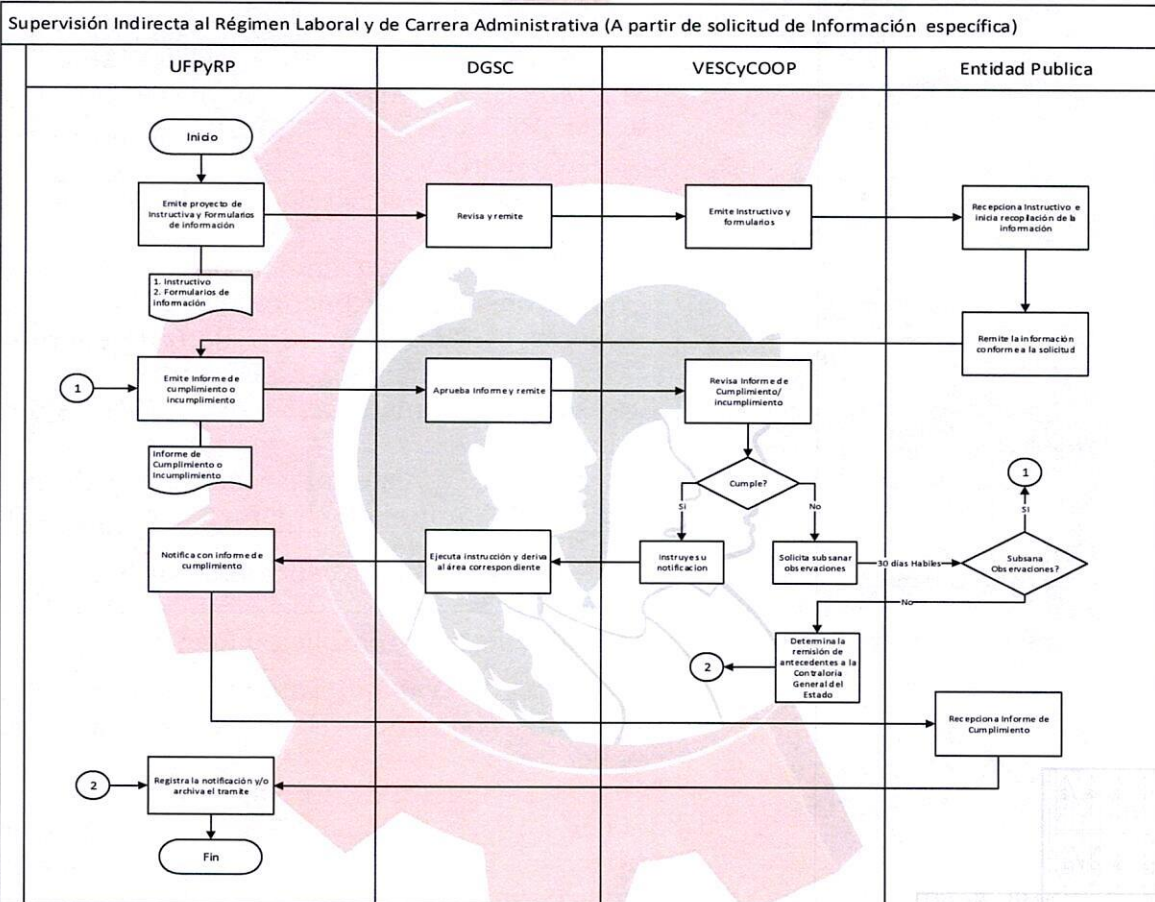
Supervisión Indirecta al Régimen Laboral y de Carrera Administrativa (A partir de solicitud de Información específica)

UFPyRP

DGSC

VESCyCOOP

Entidad Publica

Inicio

Emite proyecto de Instructiva y Formularios de información

1. Instructivo
2. Formularios de información

Revisa y remite

Emite Instructivo y formularios

Recepciona Instructivo e inicia recopilación de la información

Remite la información conforme a la solicitud

1

Emite Informe de cumplimiento o incumplimiento

Informe de Cumplimiento o Incumplimiento

Aprueba Informe y remite

Revisa Informe de Cumplimiento/ incumplimiento

Cumple?

Si

No

Instruye su notificacion

Solicita subsanar observaciones

30 dias Habiles

Subsana Observaciones?

Si

1

No

Ejecuta instrucción y deriva al área correspondiente

Notifica con informe de cumplimiento

Determina la remisión de antecedentes a la Contraloria General del Estado

2

Recepciona Informe de Cumplimiento

2

Registra la notificación y/o archiva el tramite

Fin